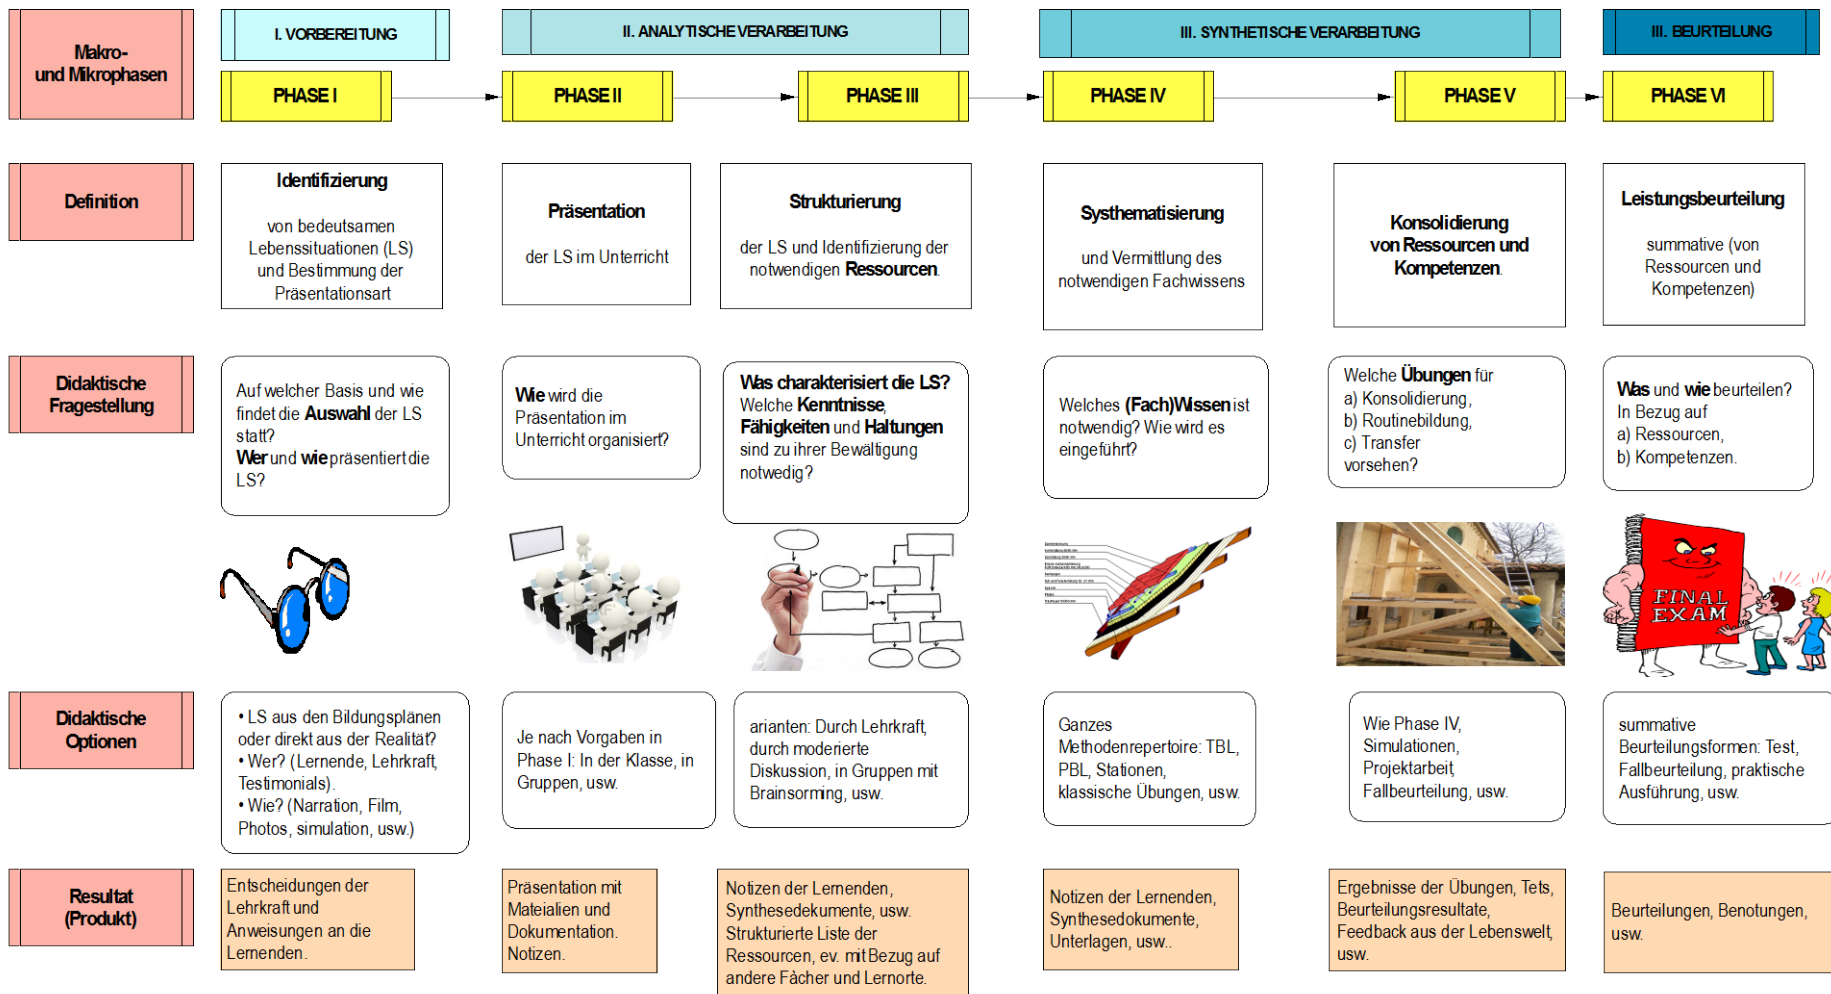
Makro- und Mikrophasen

I. VORBEREITUNG

II. ANALYTISCHE VERARBEITUNG

III. SYNTHETISCHE VERARBEITUNG

III. BEURTEILUNG

PHASE I

PHASE II

PHASE III

PHASE IV

PHASE V

PHASE VI

Definition

Identifizierung

von bedeutsamen Lebenssituationen (LS) und Bestimmung der Präsentationsart

Präsentation

der LS im Unterricht

Strukturierung

der LS und Identifizierung der notwendigen Ressourcen.

Systhematisierung

und Vermittlung des notwendigen Fachwissens

Konsolidierung von Ressourcen und Kompetenzen.

Leistungsbeurteilung

summative (von Ressourcen und Kompetenzen)

Didaktische Fragestellung

Auf welcher Basis und wie findet die Auswahl der LS statt?
Wer und wie präsentiert die LS?

Wie wird die Präsentation im Unterricht organisiert?

Was charakterisiert die LS?
Welche Kenntnisse, Fähigkeiten und Haltungen sind zu ihrer Bewältigung notwedig?

Welches (Fach)Wissen ist notwendig? Wie wird es eingeführt?

Welche Übungen für
a) Konsolidierung,
b) Routinebildung,
c) Transfer
vorsehen?

Was und wie beurteilen?
In Bezug auf
a) Ressourcen,
b) Kompetenzen.

FINAL EXAM

Didaktische Optionen

• LS aus den Bildungsplänen oder direkt aus der Realität?
• Wer? (Lernende, Lehrkraft, Testimonials).
• Wie? (Narration, Film, Photos, simulation, usw.)

Je nach Vorgaben in Phase I: In der Klasse, in Gruppen, usw.

arianten: Durch Lehrkraft, durch moderierte Diskussion, in Gruppen mit Brainsorming, usw.

Ganzes Methodenrepertoire: TBL, PBL, Stationen, klassische Übungen, usw.

Wie Phase IV, Simulationen, Projektarbeit, Fallbeurteilung, usw.

summative Beurteilungsformen: Test, Fallbeurteilung, praktische Ausführung, usw.

Resultat (Produkt)

Entscheidungen der Lehrkraft und Anweisungen an die Lernenden.

Präsentation mit Mateialien und Dokumentation. Notizen.

Notizen der Lernenden, Synthesedekumente, usw. Strukturierte Liste der Ressourcen, ev. mit Bezug auf andere Fächer und Lernorte.

Notizen der Lernenden, Synthesedokumente, Unterlagen, usw..

Ergebnisse der Übungen, Tets, Beurteilungsresultate, Feedback aus der Lebenswelt, usw.

Beurteilungen, Benotungen, usw.